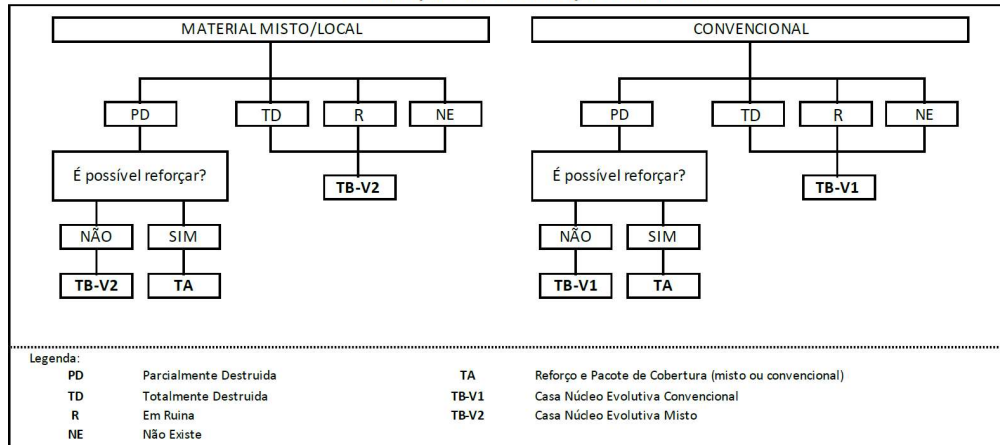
MATERIAL MISTO/LOCAL

PD

TD

R

NE

É possível reforçar?

TB-V2

NÃO

SIM

TB-V2

TA

CONVENCIONAL

PD

TD

R

NE

É possível reforçar?

TB-V1

NÃO

SIM

TB-V1

TA

Legenda:

| | | | |
|---|---|---|---|
| PD | Parcialmente Destruida | TA | Reforço e Pacote de Cobertura (misto ou convencional) |
| TD | Totalmente Destruida | TB-V1 | Casa Núcleo Evolutiva Convencional |
| R | Em Ruina | TB-V2 | Casa Núcleo Evolutiva Misto |
| NE | Não Existe | | |